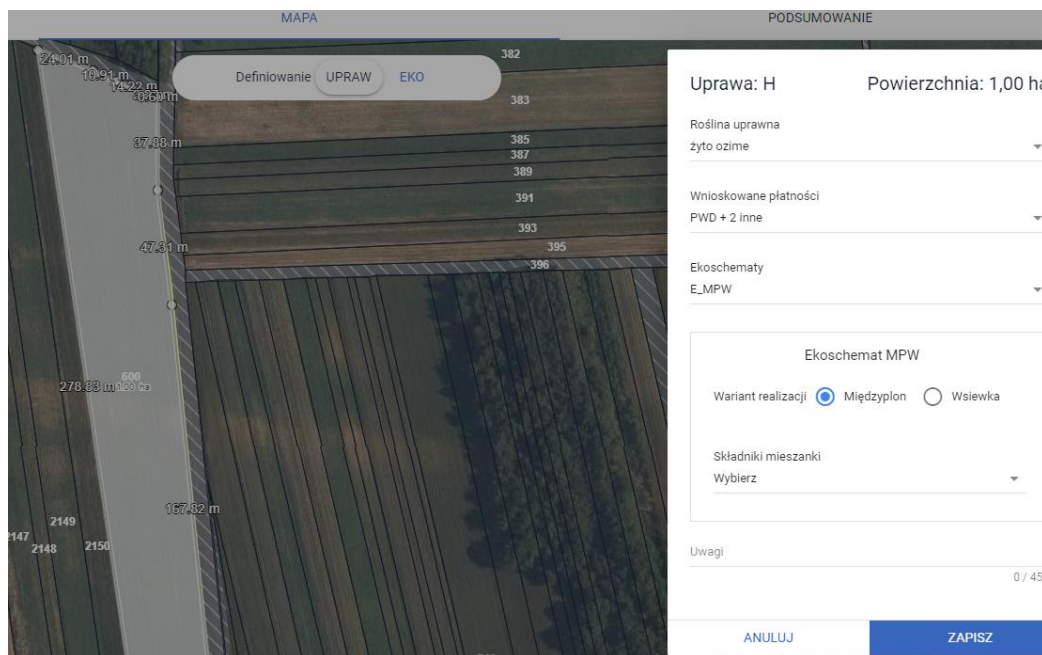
MAPA

PODSUMOWANIE

Definiowanie UPRAW EKO

24.01 m
10.91 m
14.22 m
10.60 m
37.88 m
47.31 m
600
278.83 m 1.00 ha
167.82 m
2149
2147
2148
2150

382
383
385
387
389
391
393
395
396

Uprawa: H

Powierzchnia: 1,00 ha

Roślina uprawna
żyto ozime

Wnioskowane płatności
PWD + 2 inne

Ekoschematy
E_MPW

Ekoschemat MPW

Wariant realizacji Międzyplon Wsiewka

Składniki mieszanki
Wybierz

Uwagi
0 / 45

ANULUJ

ZAPISZ